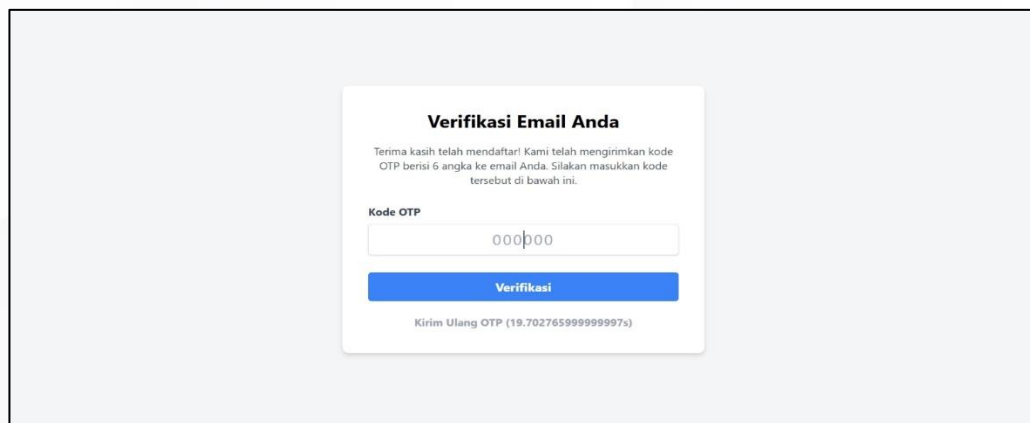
Verifikasi Email Anda

Terima kasih telah mendaftar! Kami telah mengirimkan kode OTP berisi 6 angka ke email Anda. Silakan masukkan kode tersebut di bawah ini.

Kode OTP

000000

Verifikasi

Kirim Ulang OTP (19.702765999999997s)